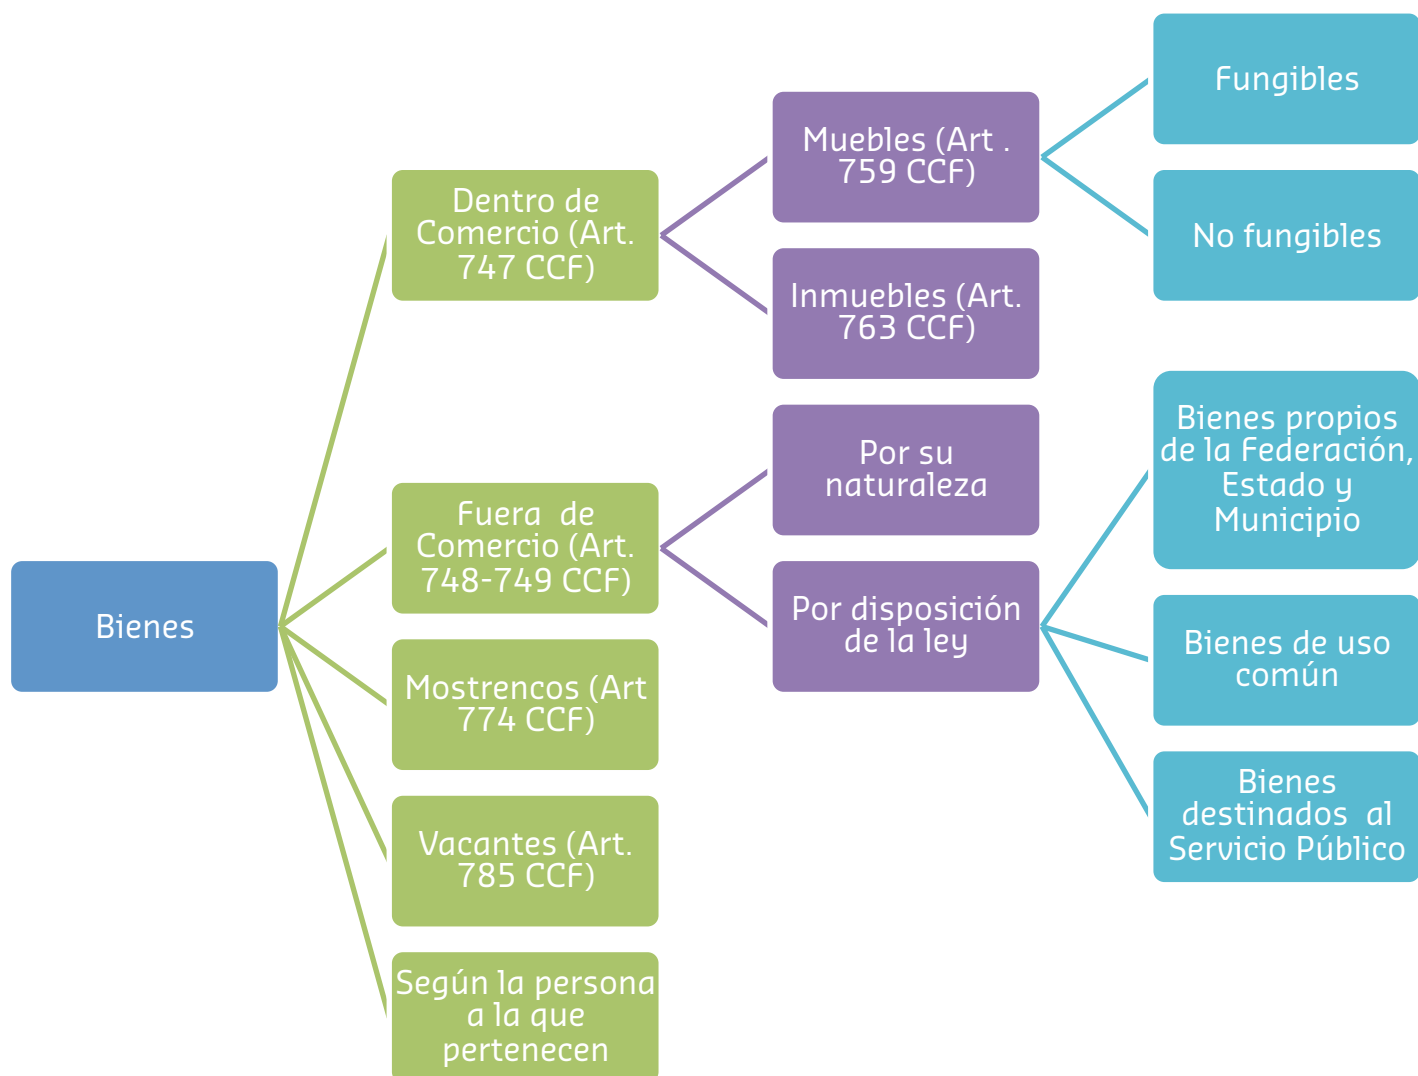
Bienes

Dentro de Comercio (Art. 747 CCF)

Muebles (Art . 759 CCF)

Fungibles

No fungibles

Inmuebles (Art. 763 CCF)

Fuera de Comercio (Art. 748-749 CCF)

Por su naturaleza

Por disposición de la ley

Bienes propios de la Federación, Estado y Municipio

Bienes de uso común

Bienes destinados al Servicio Público

Mostrencos (Art 774 CCF)

Vacantes (Art. 785 CCF)

Según la persona a la que pertenecen